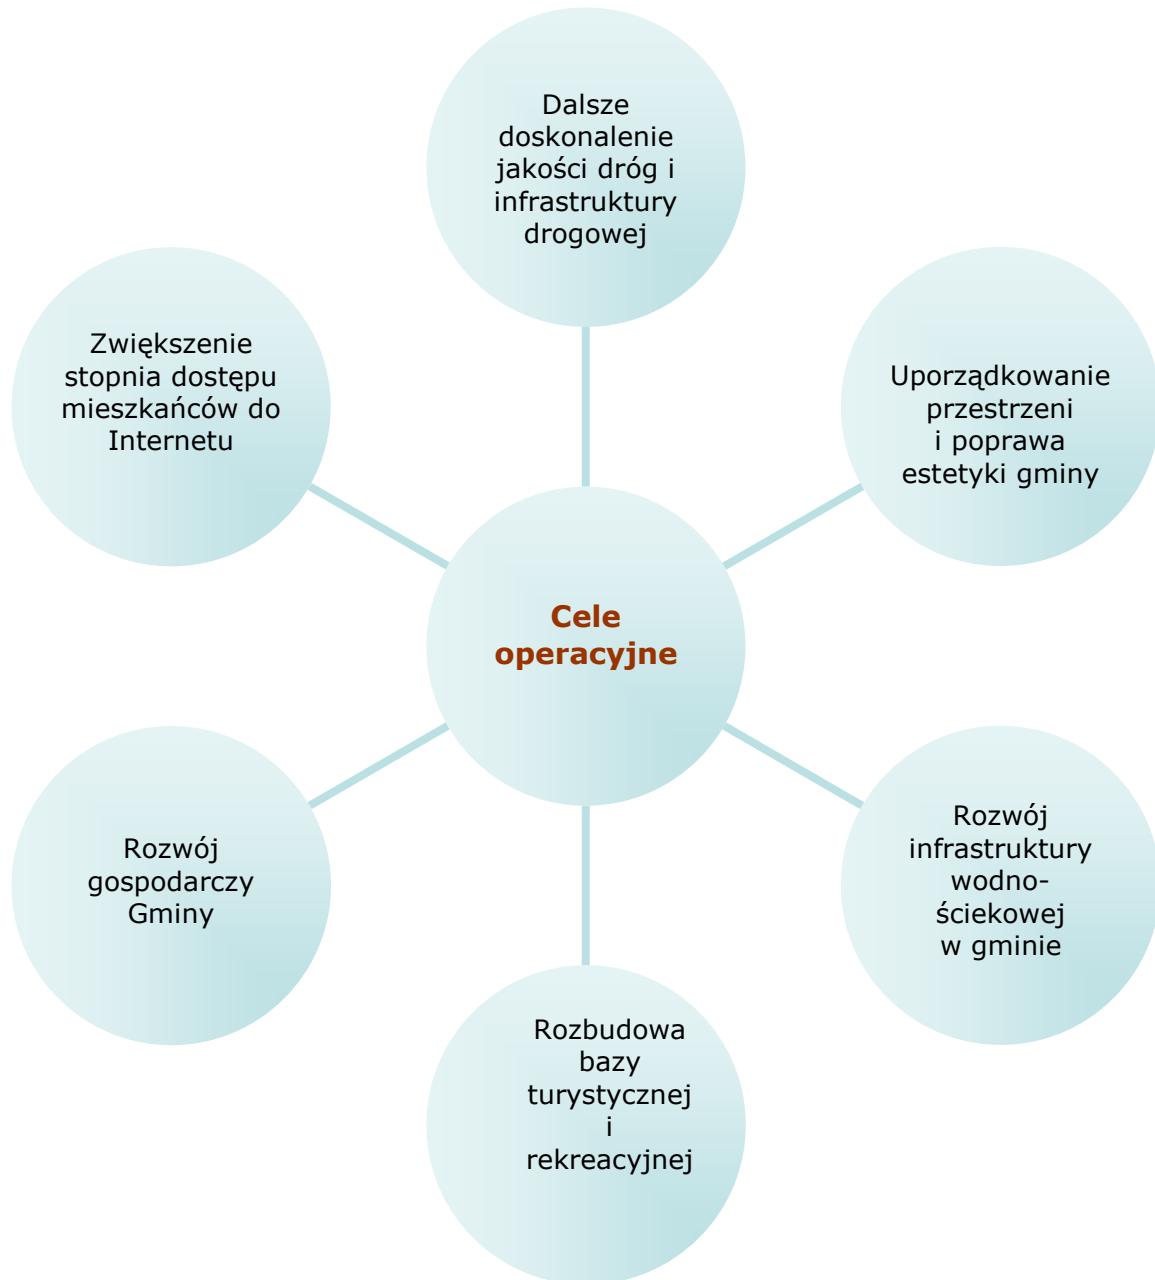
Cele operacyjne

Dalsze doskonalenie jakości dróg i infrastruktury drogowej

Uporządkowanie przestrzeni i poprawa estetyki gminy

Rozwój infrastruktury wodno-ściekowej w gminie

Rozbudowa bazy turystycznej i rekreacyjnej

Rozwój gospodarczy Gminy

Zwiększenie stopnia dostępu mieszkańców do Internetu